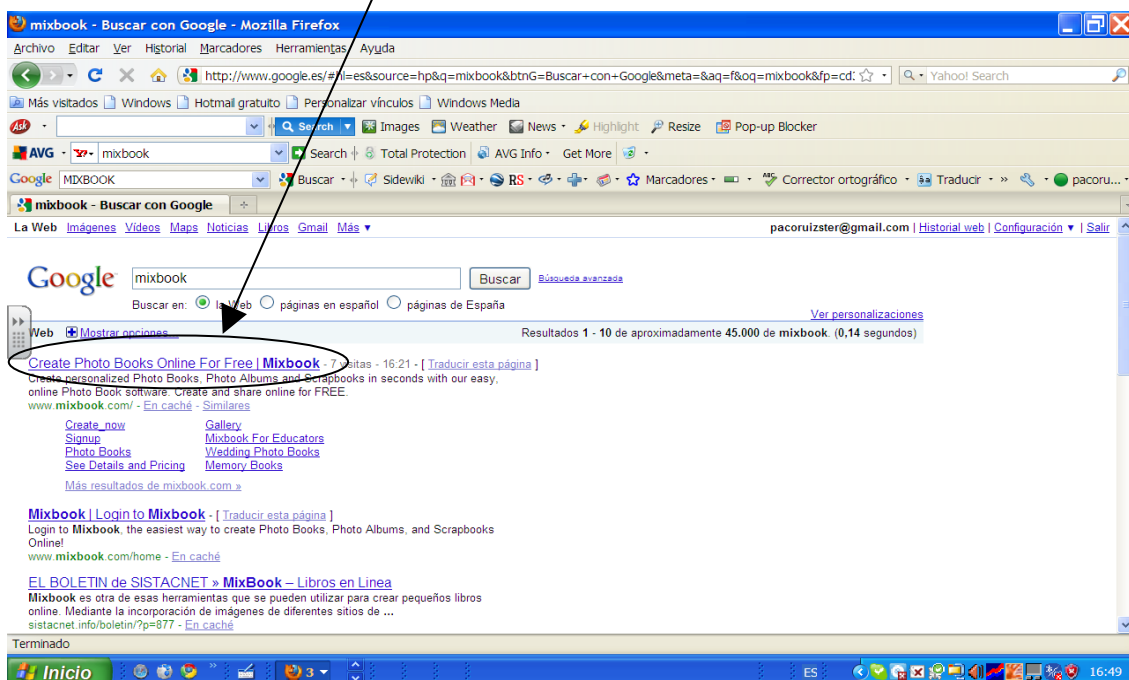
mixbook - Buscar con Google - Mozilla Firefox

Archivo Editar Ver Historial Marcadores Herramientas Ayuda

http://www.google.es/#hl=es&source=hp&q=mixbook&btnG=Buscar+con+Google&meta=&aq=f&oq=mixbook&fp=cd:

Yahoo! Search

Más visitados Windows Hotmail gratuito Personalizar vínculos Windows Media

Search Images Weather News Highlight Resize Pop-up Blocker

AVG mixbook Search Total Protection AVG Info Get More

Google MIXBOOK Buscar Sidewiki RS Marcadores Corrector ortográfico Traducir » pacoru...

mixbook - Buscar con Google

La Web Imágenes Vídeos Maps Noticias Libros Gmail Más ▾

pacoruizster@gmail.com | Historial web | Configuración ▾ | Salir

Google mixbook Buscar Búsqueda avanzada

Buscar en: la Web páginas en español páginas de España

Ver personalizaciones

Web Mostrar opciones

Resultados 1 - 10 de aproximadamente 45.000 de mixbook. (0,14 segundos)

Create Photo Books Online For Free | Mixbook - 7 visitas - 16:21 - [ Traducir esta página ]
Create personalized Photo Books, Photo Albums and Scrapbooks in seconds with our easy, online Photo Book software. Create and share online for FREE.
www.mixbook.com/ - En caché - Similares

Create_now
Signup
Photo Books
See Details and Pricing
Gallery
Mixbook For Educators
Wedding Photo Books
Memory Books

Más resultados de mixbook.com »

Mixbook | Login to Mixbook - [ Traducir esta página ]
Login to Mixbook, the easiest way to create Photo Books, Photo Albums, and Scrapbooks Online!
www.mixbook.com/home - En caché

EL BOLETIN de SISTACNET » MixBook – Libros en Linea
Mixbook es otra de esas herramientas que se pueden utilizar para crear pequeños libros online. Mediante la incorporación de imágenes de diferentes sitios de ...
sistacnet.info/boletin/?p=877 - En caché

Terminado

Inicio 3 ES 16:49